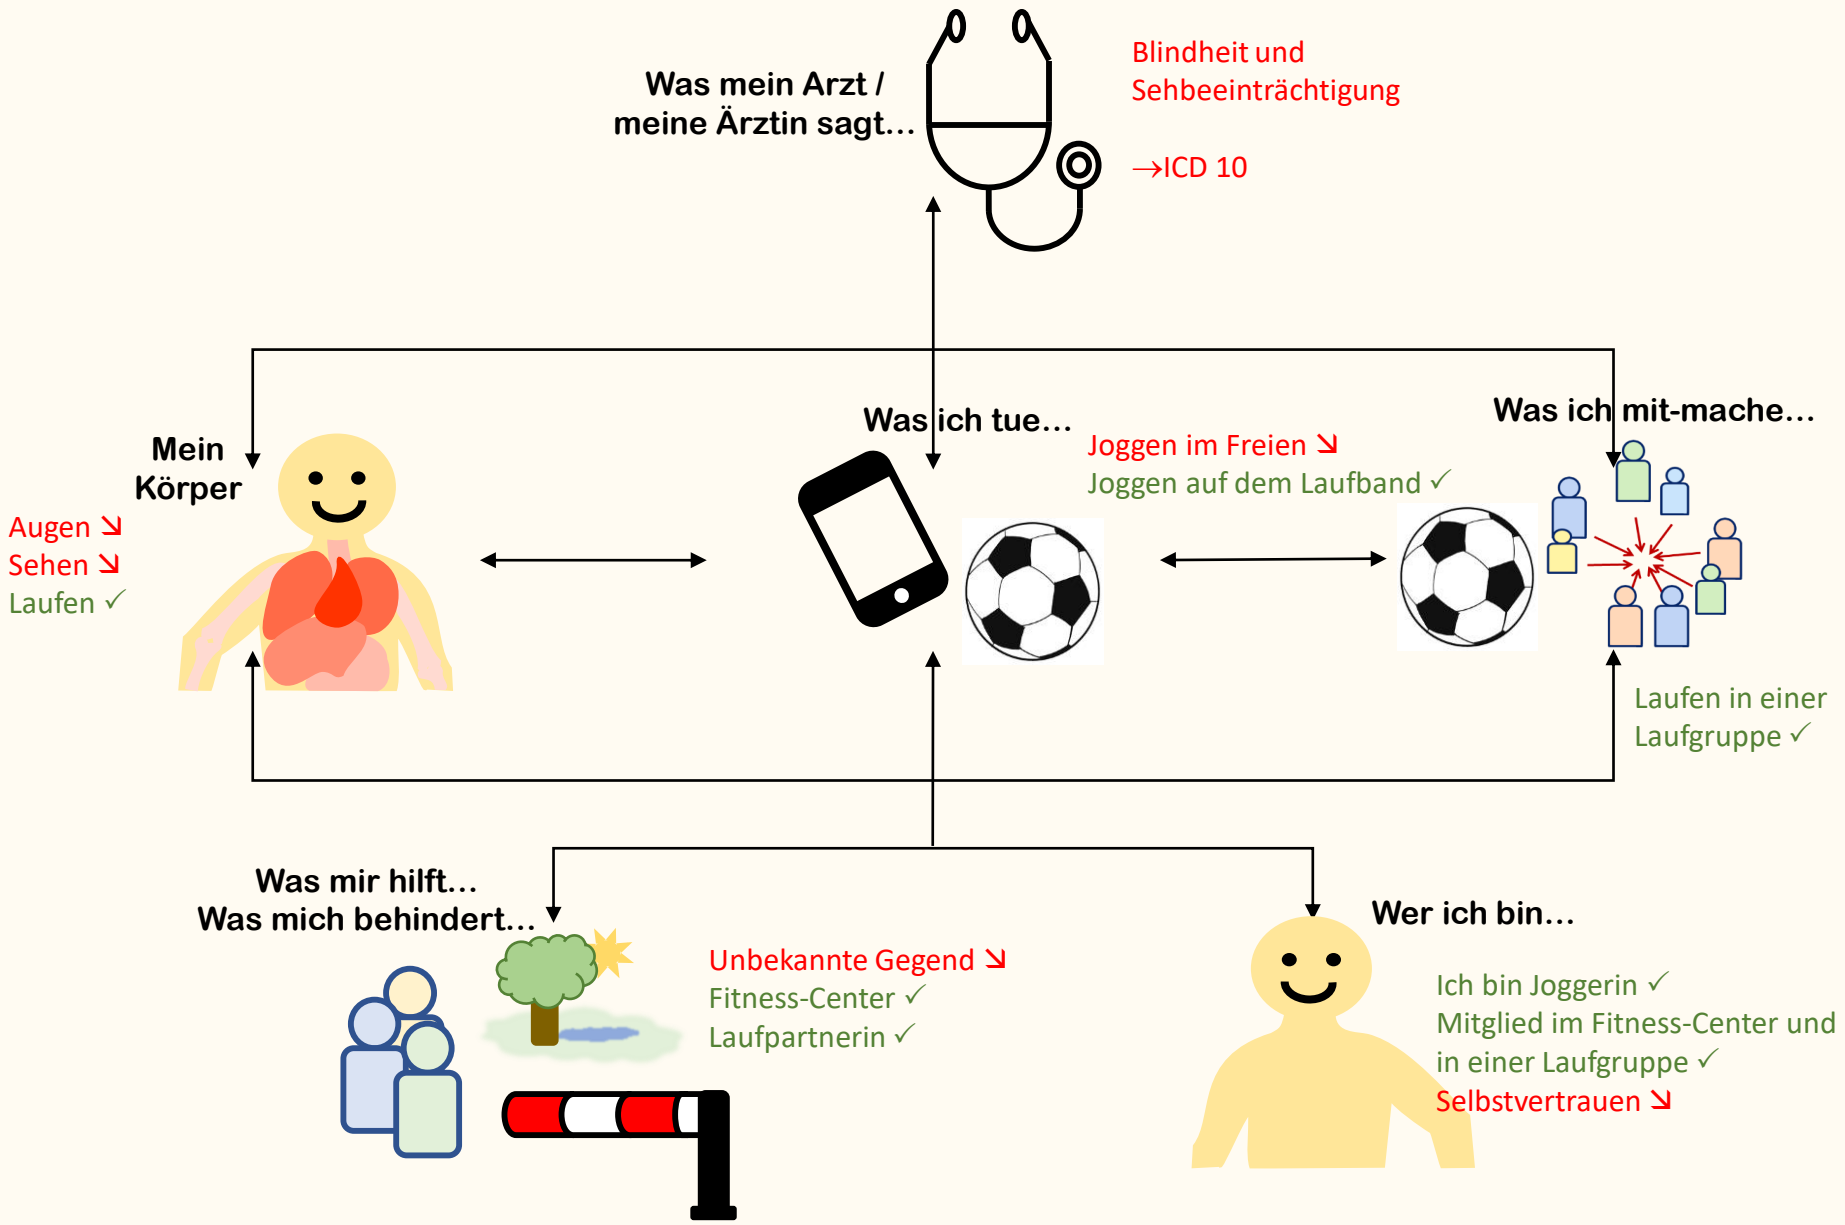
Was mein Arzt / meine Ärztin sagt…

Blindheit und Sehbeeinträchtigung

→ICD 10

Mein Körper

Augen ↘
Sehen ↘
Laufen ✓

Was ich tue…

Joggen im Freien ↘
Joggen auf dem Laufband ✓

Was ich mit-mache…

Laufen in einer Laufgruppe ✓

Was mir hilft…
Was mich behindert…

Unbekannte Gegend ↘
Fitness-Center ✓
Laufpartnerin ✓

Wer ich bin…

Ich bin Joggerin ✓
Mitglied im Fitness-Center und in einer Laufgruppe ✓
Selbstvertrauen ↘